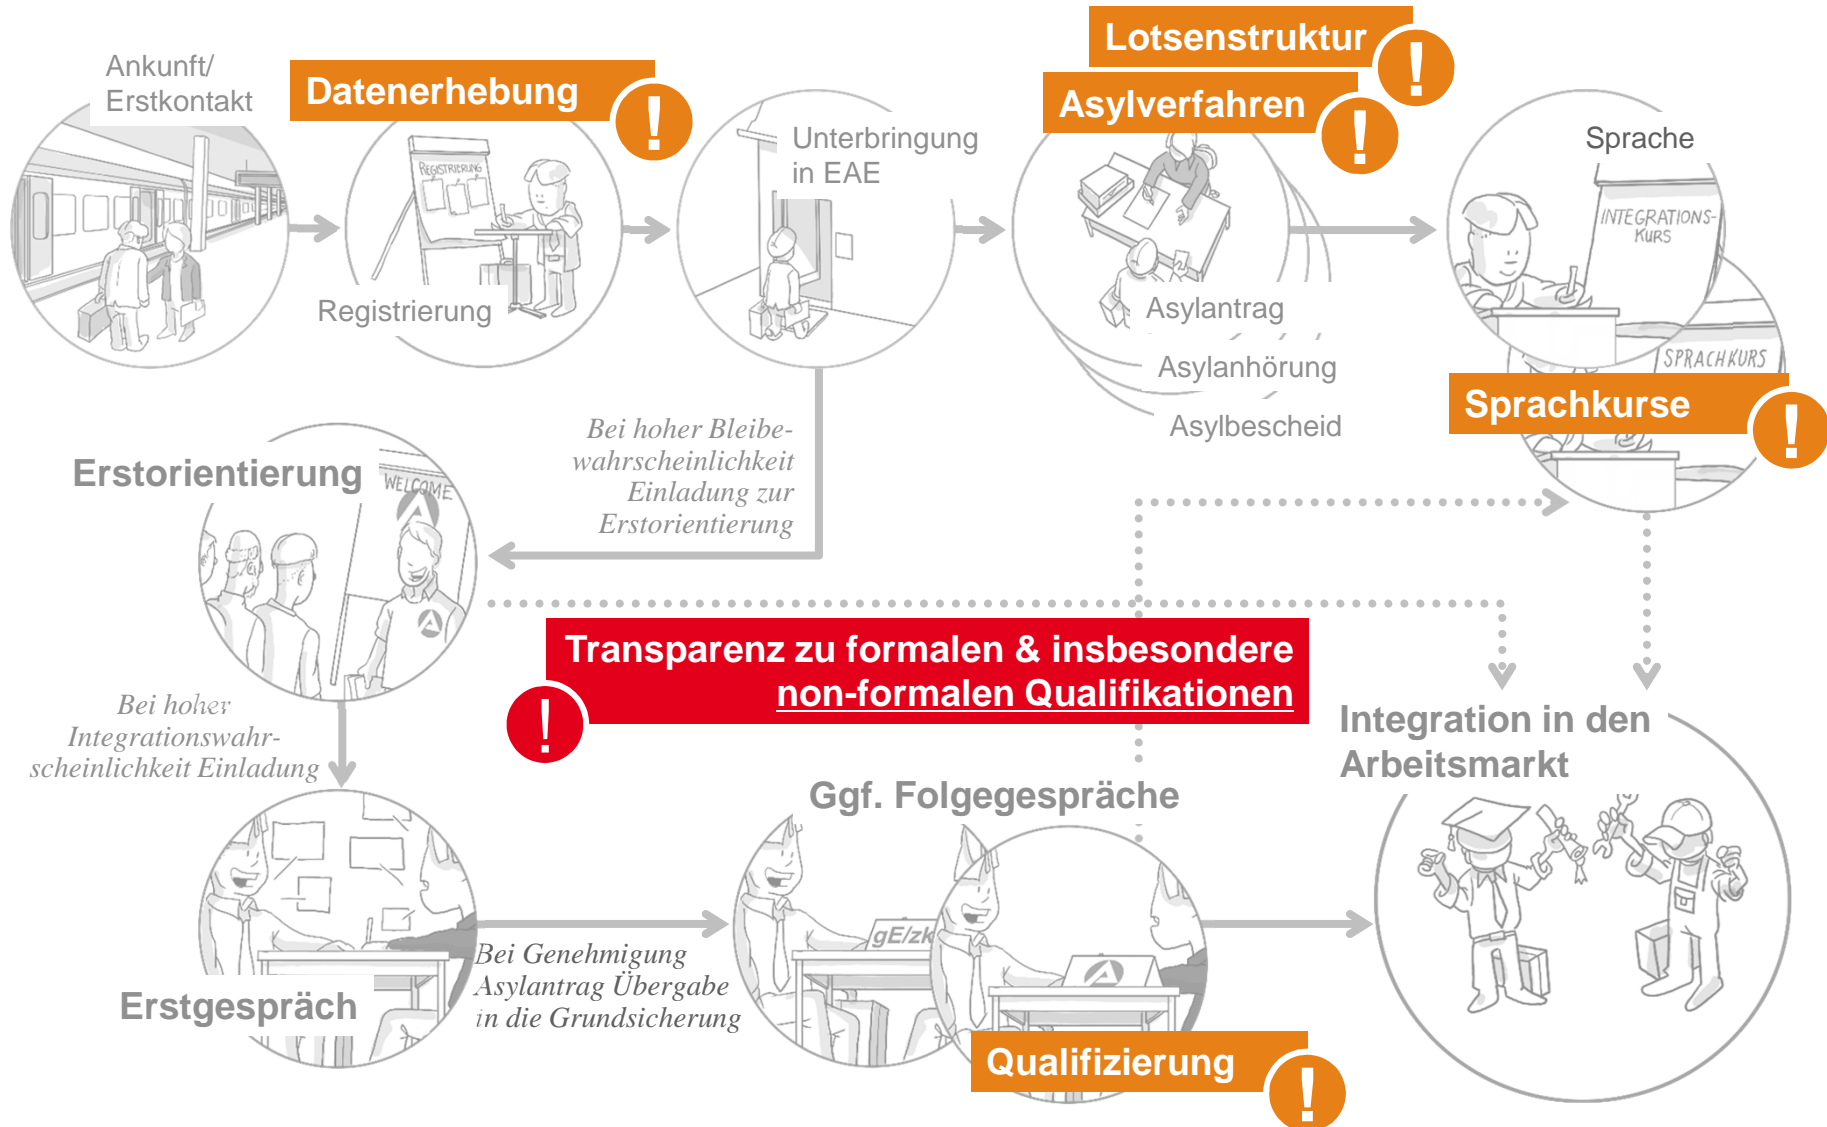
Ankunft/
Erstkontakt

Datenerhebung !

Registrierung

Unterbringung
in EAE

Lotsenstruktur !

Asylverfahren !

Asylantrag

Asylanhörung

Asylbescheid

Sprache

INTEGRATIONS-KURS

SPRACHKURS

Sprachkurse !

Bei hoher Bleibewahrscheinlichkeit Einladung zur Erstorientierung

Erstorientierung

WELCOME

Transparenz zu formalen & insbesondere non-formalen Qualifikationen

!

Integration in den Arbeitsmarkt

Bei hoher Integrationswahrscheinlichkeit Einladung

Ggf. Folgegespräche

gE/zkT

Erstgespräch

Bei Genehmigung Asylantrag Übergabe in die Grundsicherung

Qualifizierung !